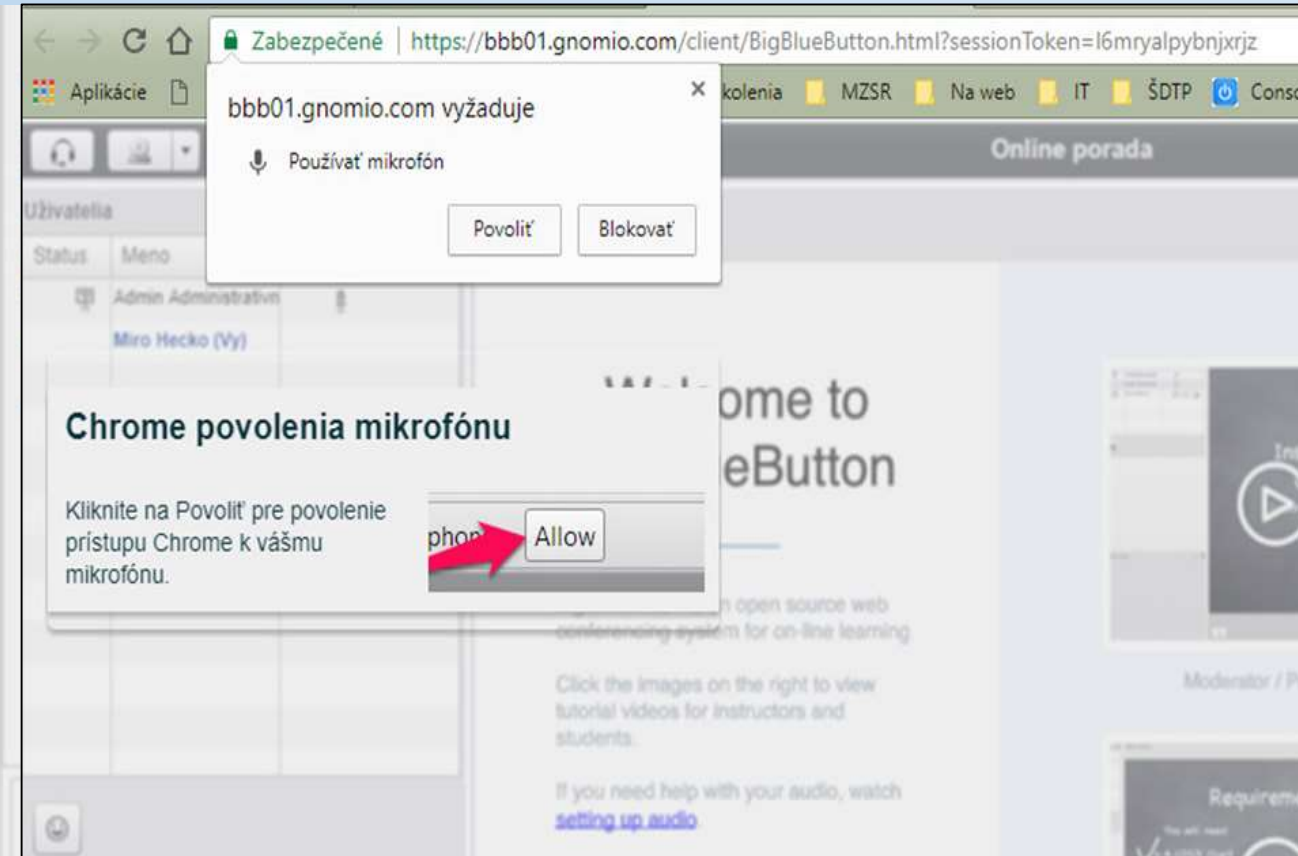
Zabezpečené | https://bbb01.gnomio.com/client/BigBlueButton.html?sessionToken=l6mryalpybnjxrjz

Aplikácie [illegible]kolenia MZSR Na web IT ŠDTP Conso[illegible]

bbb01.gnomio.com vyžaduje

Používať mikrofón

Povoliť Blokovať

Online porada

Užívatelia

Status Meno

Admin Administratívn

Miro Hecko (Vy)

Chrome povolenia mikrofónu

Kliknite na Povoliť pre povolenie prístupu Chrome k vášmu mikrofónu.

phon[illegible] Allow

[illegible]ome to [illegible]eButton

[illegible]n open source web conferencing system for on-line learning

Click the images on the right to view tutorial videos for instructors and students.

If you need help with your audio, watch setting up audio

Moderator / P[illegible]

Requireme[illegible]